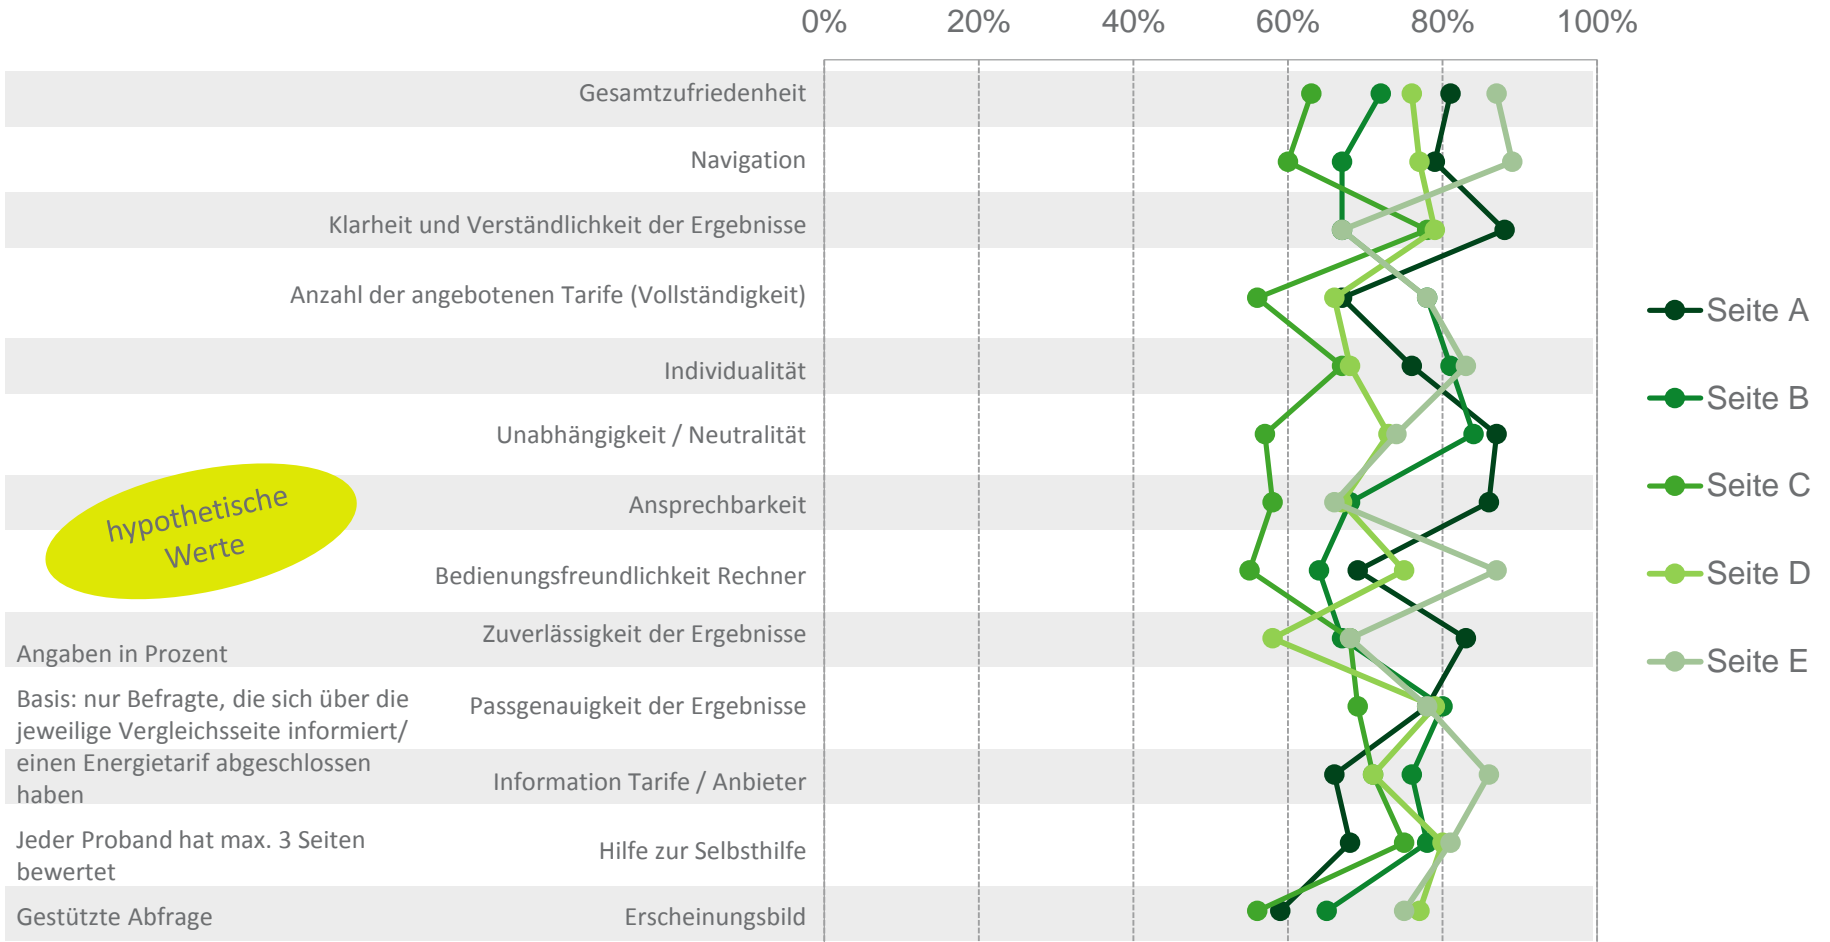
0% 20% 40% 60% 80% 100%

Gesamtzufriedenheit

Navigation

Klarheit und Verständlichkeit der Ergebnisse

Anzahl der angebotenen Tarife (Vollständigkeit)

Individualität

Unabhängigkeit / Neutralität

Ansprechbarkeit

Bedienungsfreundlichkeit Rechner

Zuverlässigkeit der Ergebnisse

Passgenauigkeit der Ergebnisse

Information Tarife / Anbieter

Hilfe zur Selbsthilfe

Erscheinungsbild

hypothetische Werte

Angaben in Prozent

Basis: nur Befragte, die sich über die jeweilige Vergleichsseite informiert/ einen Energietarif abgeschlossen haben

Jeder Proband hat max. 3 Seiten bewertet

Gestützte Abfrage

Seite A

Seite B

Seite C

Seite D

Seite E